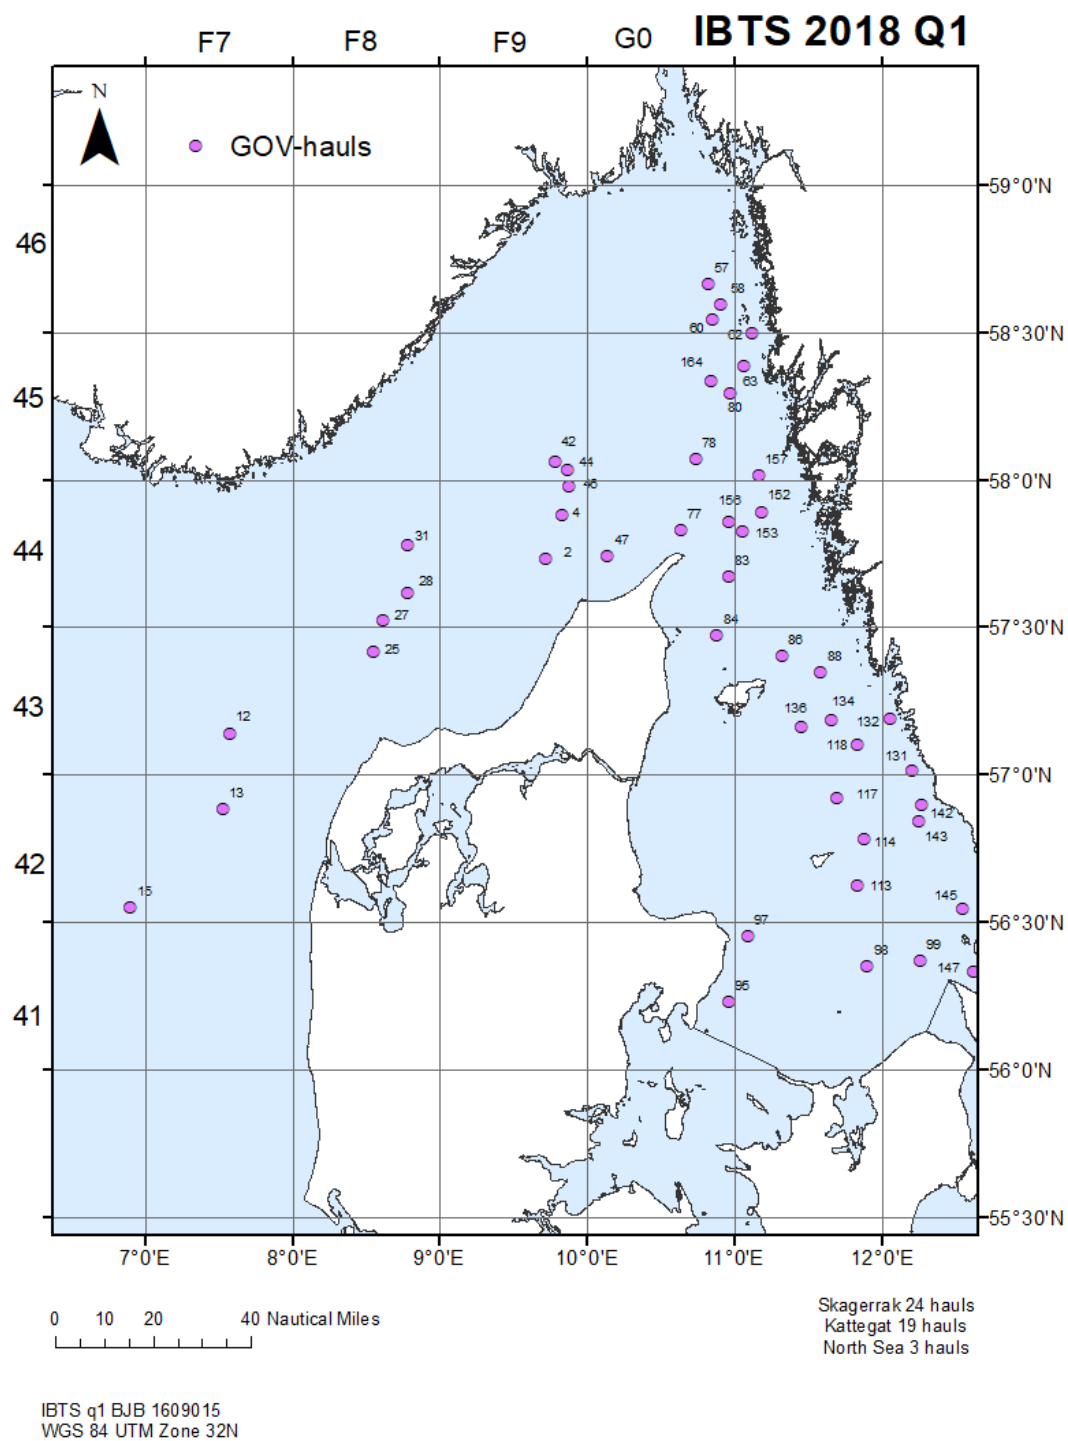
F7 F8 F9 G0 IBTS 2018 Q1

N

GOV-hauls

46
45
44
43
42
41

59°0'N
58°30'N
58°0'N
57°30'N
57°0'N
56°30'N
56°0'N
55°30'N

57
58
60
62
164
63
80
42
44
46
4
78
157
152
156
77
153
31
47
2
83
28
27
25
84
86
88
134
132
136
118
12
131
13
117
142
143
114
15
113
145
97
98
99
147
95

7°0'E 8°0'E 9°0'E 10°0'E 11°0'E 12°0'E

0 10 20 40 Nautical Miles

Skagerrak 24 hauls
Kattegat 19 hauls
North Sea 3 hauls

IBTS q1 BJB 1609015
WGS 84 UTM Zone 32N